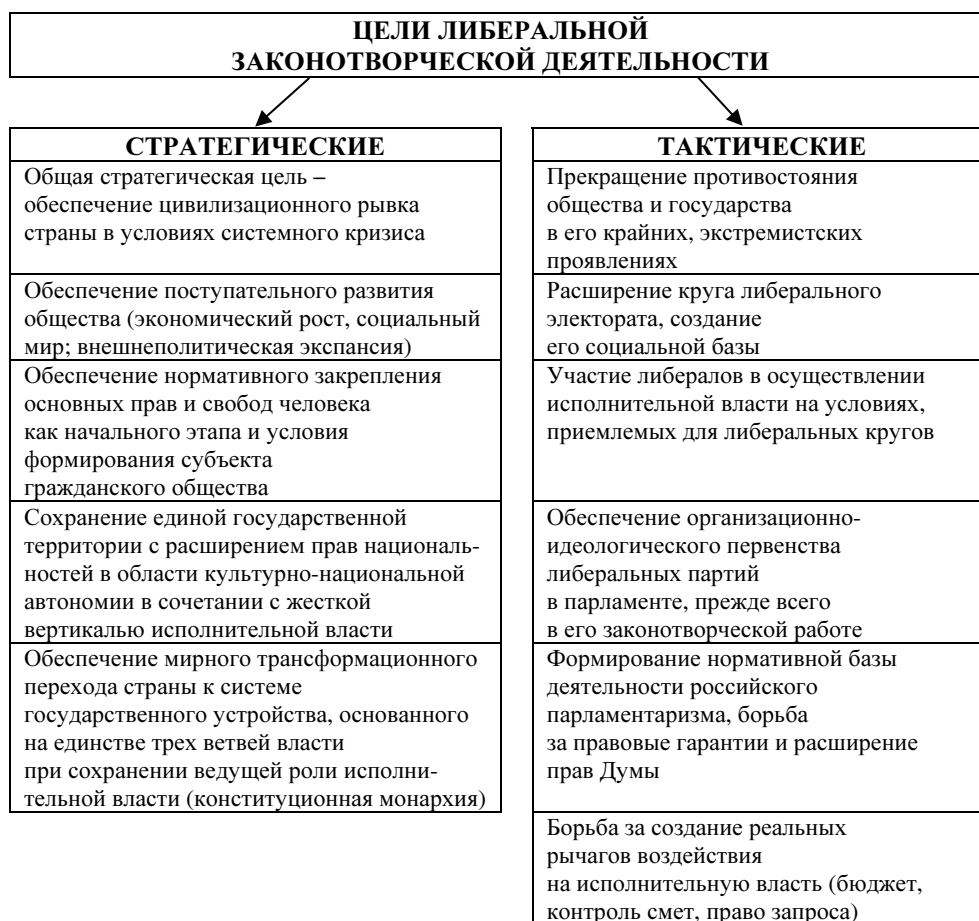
ЦЕЛИ ЛИБЕРАЛЬНОЙ ЗАКОНОТВОРЧЕСКОЙ ДЕЯТЕЛЬНОСТИ

СТРАТЕГИЧЕСКИЕ

Общая стратегическая цель – обеспечение цивилизационного рывка страны в условиях системного кризиса

Обеспечение поступательного развития общества (экономический рост, социальный мир; внешнеполитическая экспансия)

Обеспечение нормативного закрепления основных прав и свобод человека как начального этапа и условия формирования субъекта гражданского общества

Сохранение единой государственной территории с расширением прав национальностей в области культурно-национальной автономии в сочетании с жесткой вертикалью исполнительной власти

Обеспечение мирного трансформационного перехода страны к системе государственного устройства, основанного на единстве трех ветвей власти при сохранении ведущей роли исполнительной власти (конституционная монархия)

ТАКТИЧЕСКИЕ

Прекращение противостояния общества и государства в его крайних, экстремистских проявлениях

Расширение круга либерального электората, создание его социальной базы

Участие либералов в осуществлении исполнительной власти на условиях, приемлемых для либеральных кругов

Обеспечение организационно-идеологического первенства либеральных партий в парламенте, прежде всего в его законотворческой работе

Формирование нормативной базы деятельности российского парламентаризма, борьба за правовые гарантии и расширение прав Думы

Борьба за создание реальных рычагов воздействия на исполнительную власть (бюджет, контроль смет, право запроса)